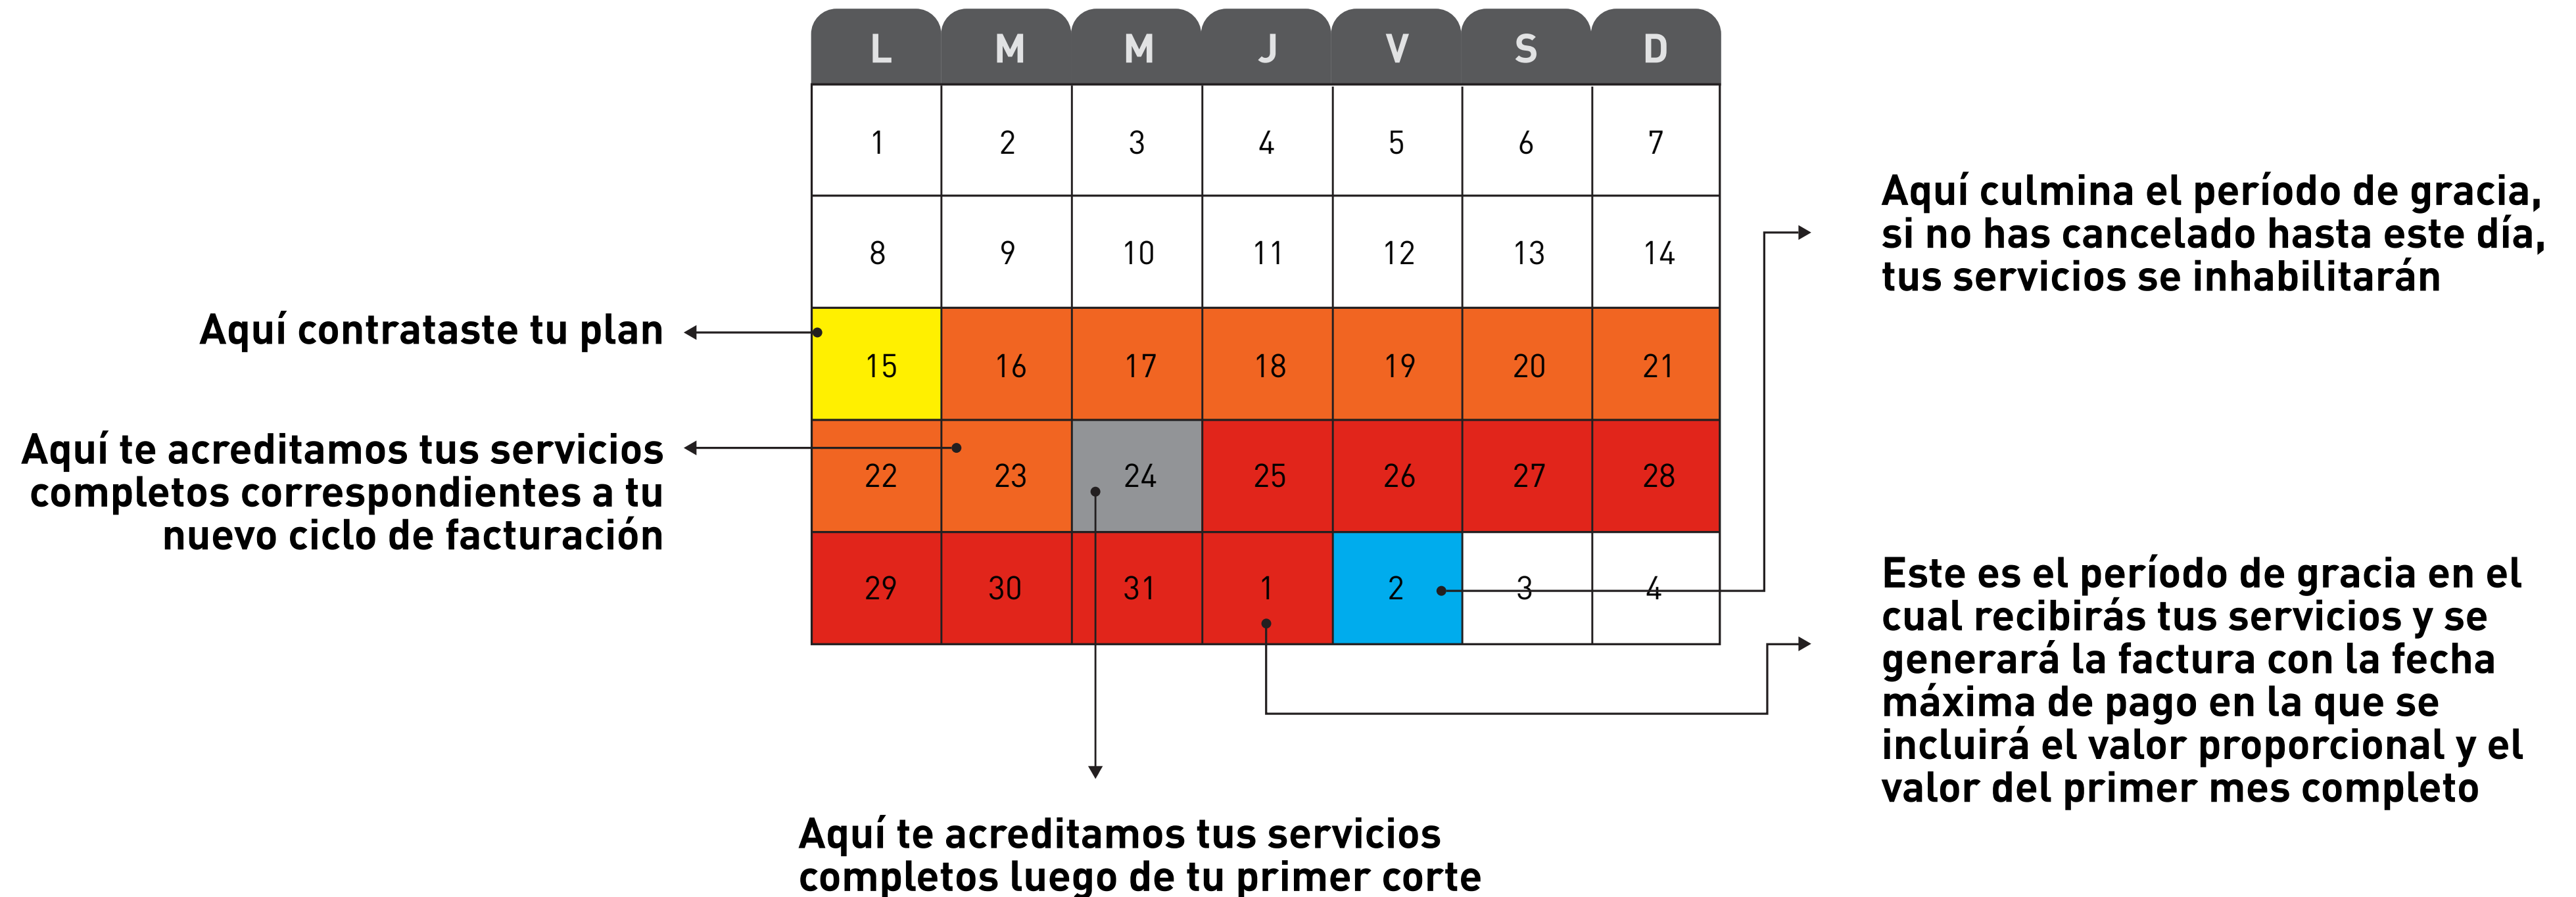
| L | M | M | J | V | S | D |
|---|---|---|---|---|---|---|
| 1 | 2 | 3 | 4 | 5 | 6 | 7 |
| 8 | 9 | 10 | 11 | 12 | 13 | 14 |
| 15 | 16 | 17 | 18 | 19 | 20 | 21 |
| 22 | 23 | 24 | 25 | 26 | 27 | 28 |
| 29 | 30 | 31 | 1 | 2 | 3 | 4 |

Aquí contrataste tu plan

Aquí te acreditamos tus servicios completos correspondientes a tu nuevo ciclo de facturación

Aquí culmina el período de gracia, si no has cancelado hasta este día, tus servicios se inhabilitarán

Este es el período de gracia en el cual recibirás tus servicios y se generará la factura con la fecha máxima de pago en la que se incluirá el valor proporcional y el valor del primer mes completo

Aquí te acreditamos tus servicios completos luego de tu primer corte